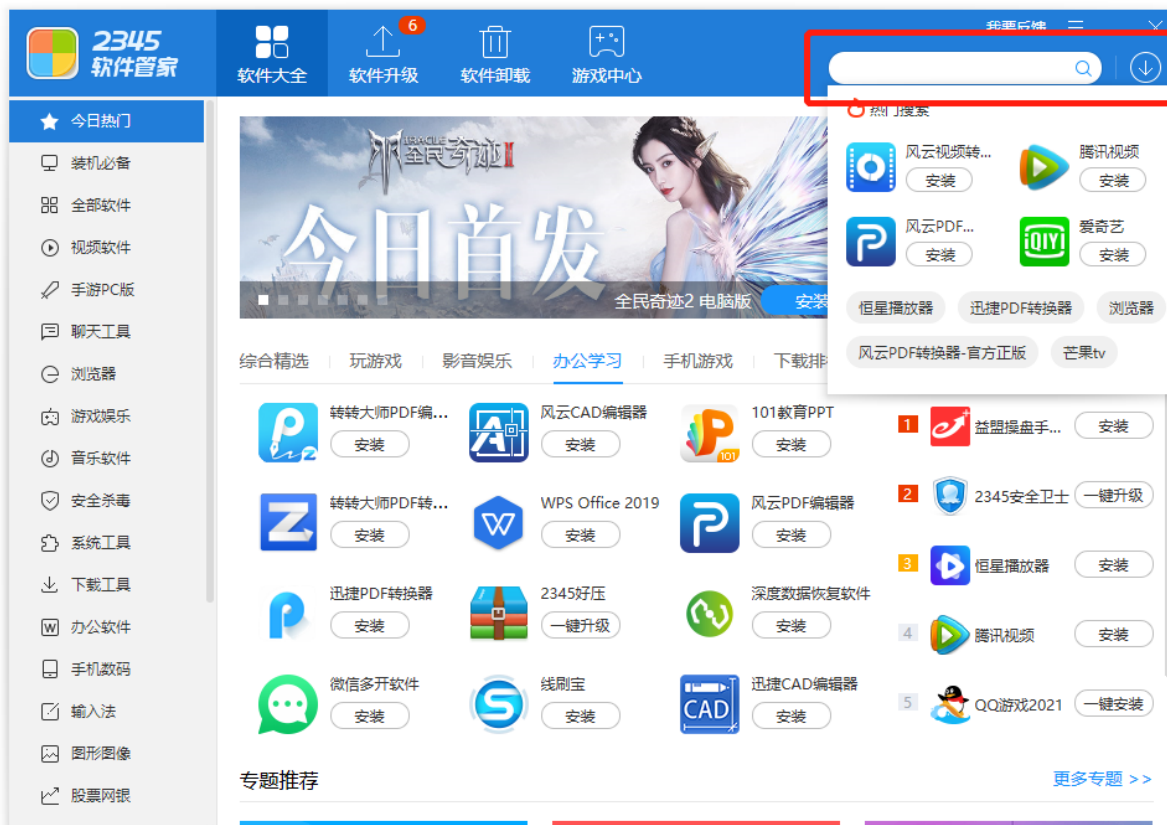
2345 软件管家

软件大全
6
软件升级
软件卸载
游戏中心
我要反馈

热门搜索
风云视频转...
安装
腾讯视频
安装
风云PDF...
安装
爱奇艺
安装
恒星播放器
迅捷PDF转换器
浏览器
风云PDF转换器-官方正版
芒果tv

今日热门
装机必备
全部软件
视频软件
手游PC版
聊天工具
浏览器
游戏娱乐
音乐软件
安全杀毒
系统工具
下载工具
办公软件
手机数码
输入法
图形图像
股票网银

全民奇迹II
今日首发
全民奇迹2 电脑版
安装

综合精选
玩游戏
影音娱乐
办公学习
手机游戏
下载排

转转大师PDF编...
安装
风云CAD编辑器
安装
101教育PPT
安装
转转大师PDF转...
安装
WPS Office 2019
安装
风云PDF编辑器
安装
迅捷PDF转换器
安装
2345好压
一键升级
深度数据恢复软件
安装
微信多开软件
安装
线刷宝
安装
迅捷CAD编辑器
安装

1 益盟操盘手... 安装
2 2345安全卫士 一键升级
3 恒星播放器 安装
4 腾讯视频 安装
5 QQ游戏2021 一键安装

专题推荐
更多专题 >>